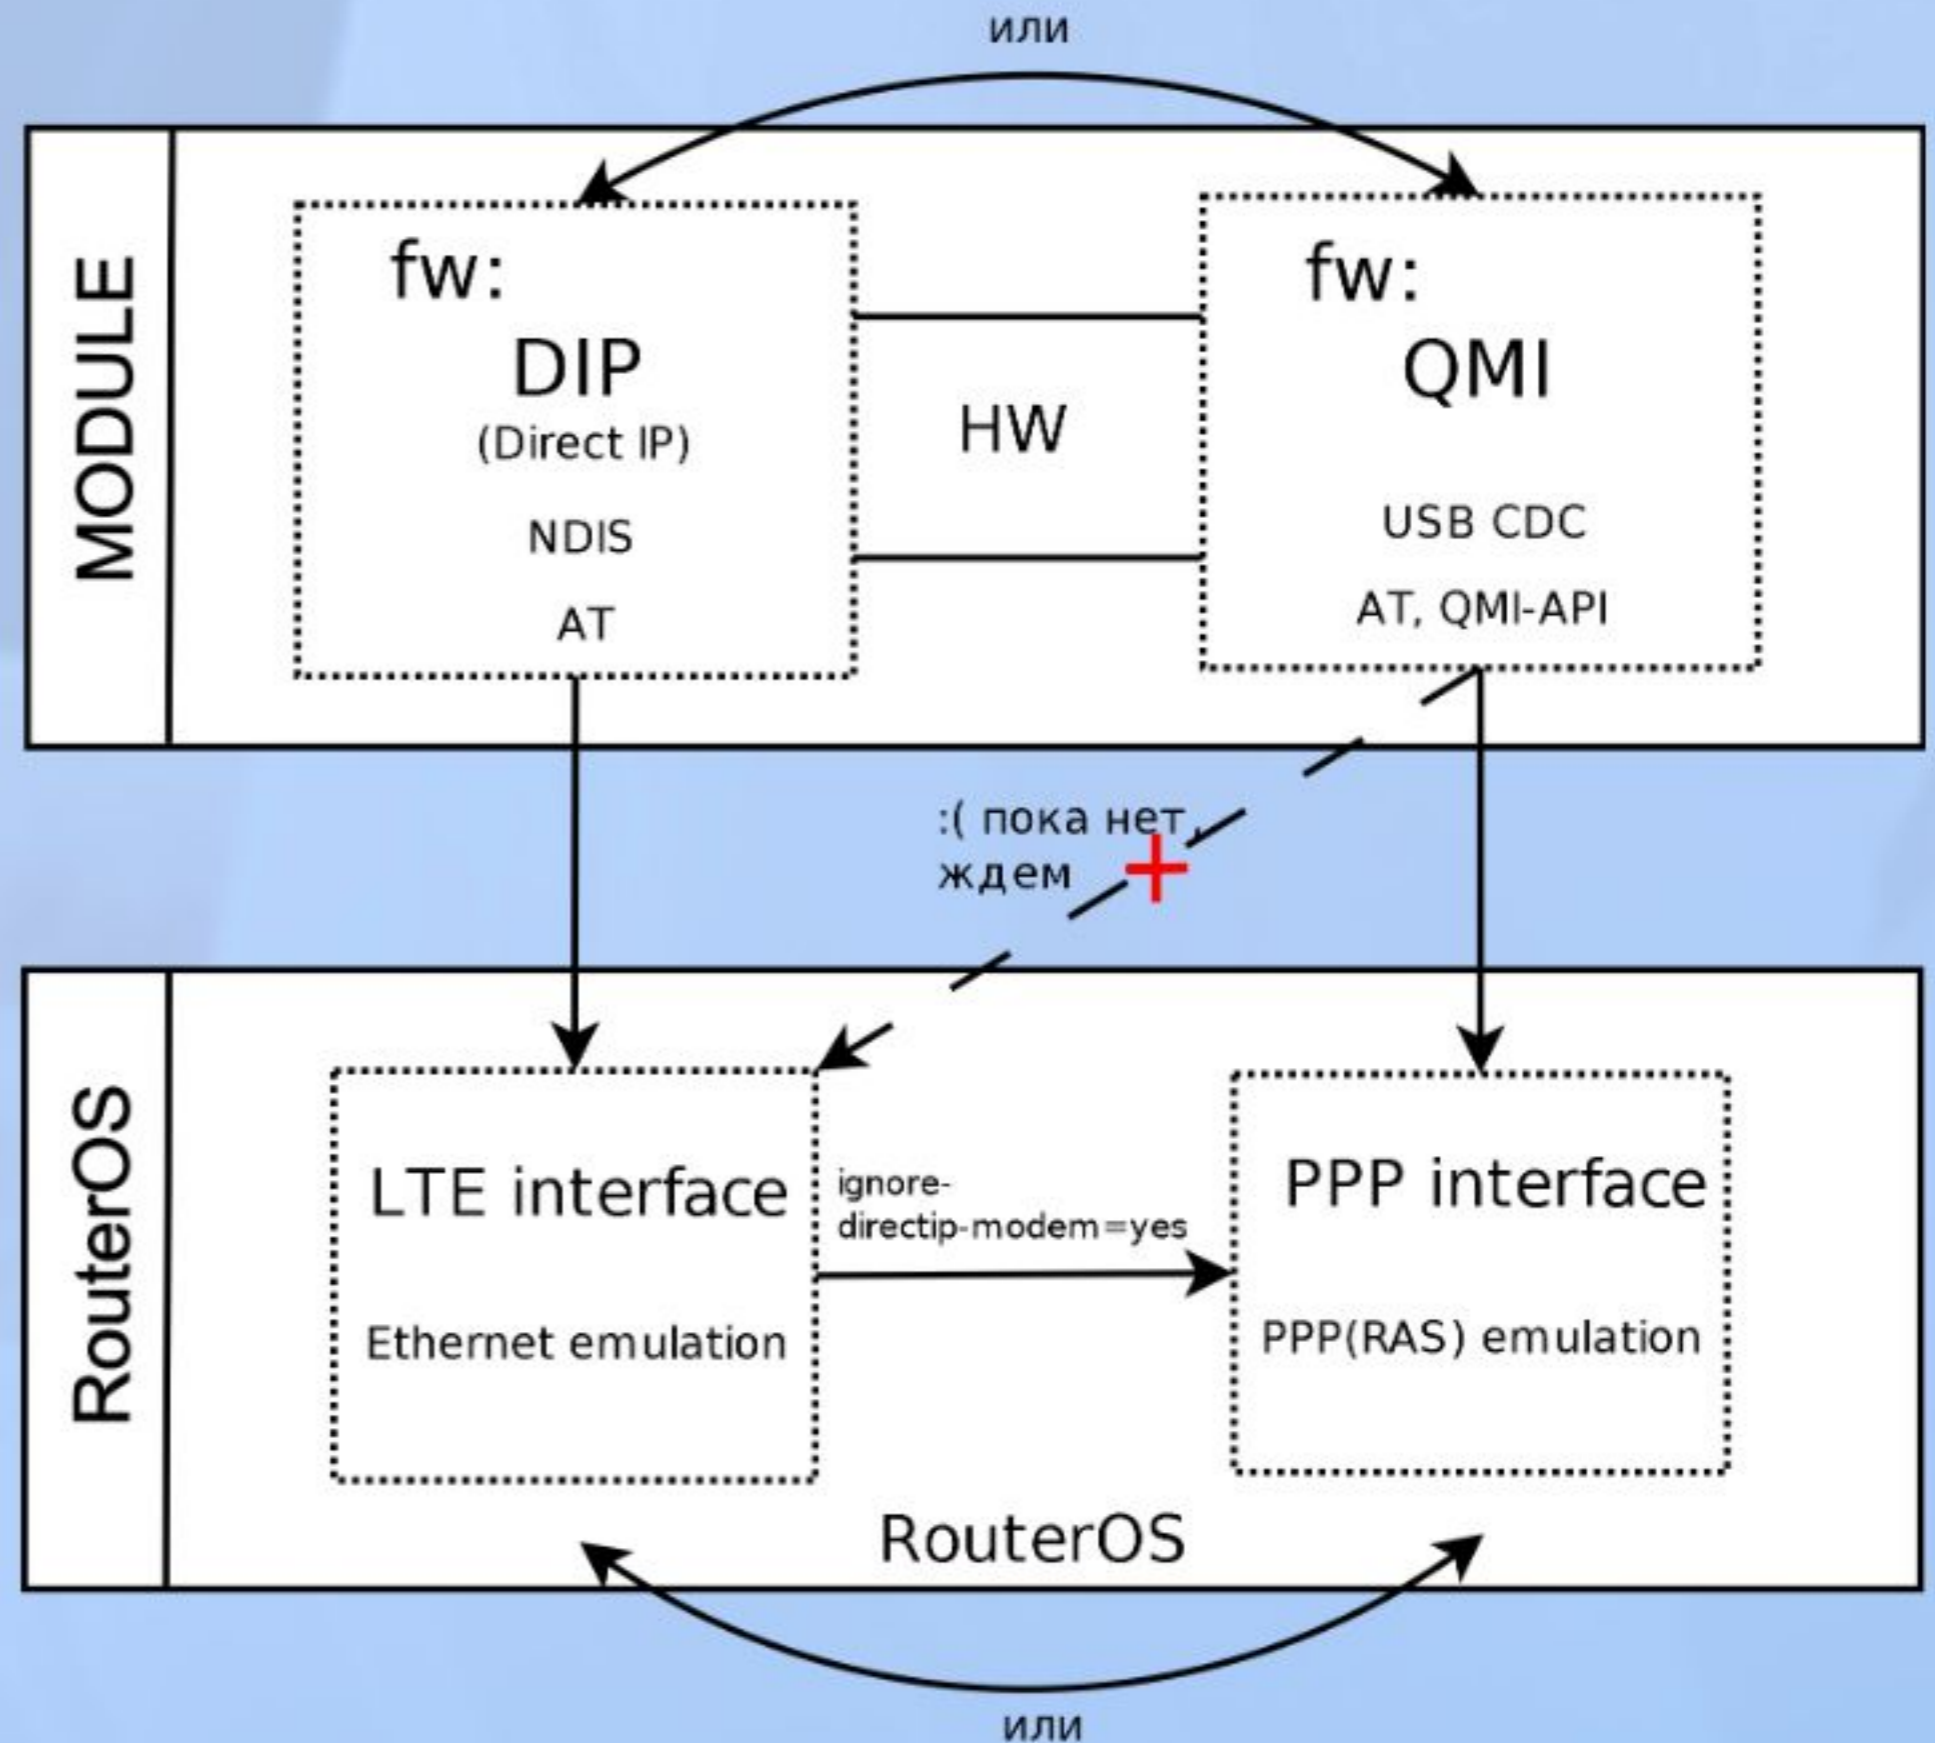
или

MODULE

fw:
DIP
(Direct IP)
NDIS
AT

HW

fw:
QMI
USB CDC
AT, QMI-API

:( пока нет, ждем

RouterOS

LTE interface
Ethernet emulation

ignore-directip-modem=yes

PPP interface
PPP(RAS) emulation

RouterOS

или